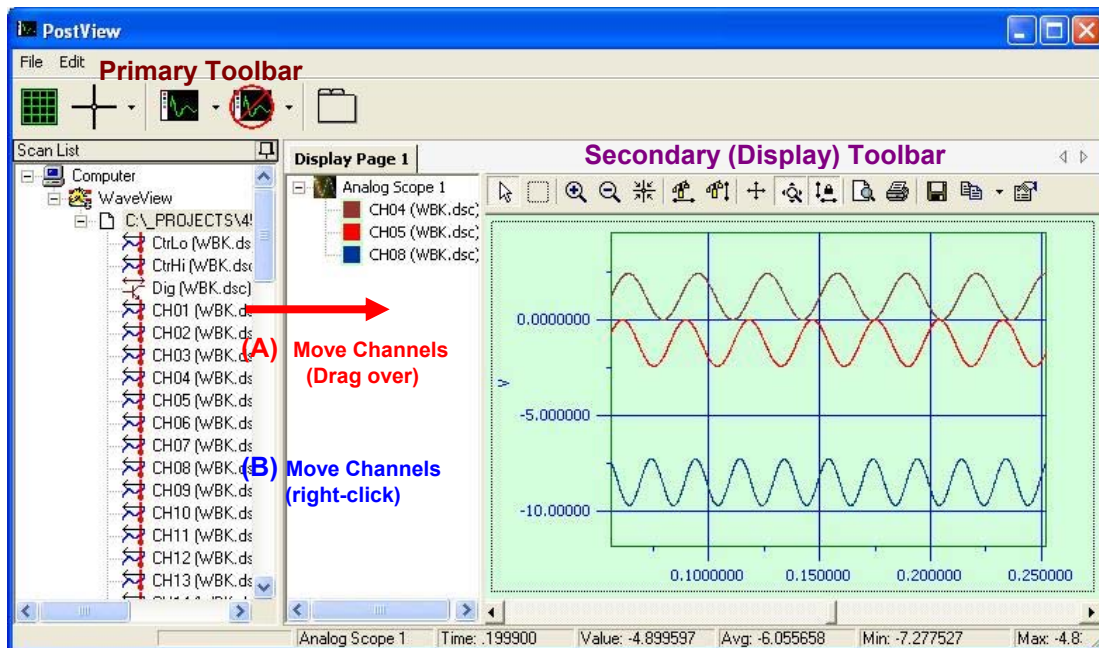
PostView

File Edit

Primary Toolbar

Scan List

Computer
WaveView
C:\_PROJECTS\4!
CtrLo (WBK.ds
CtrHi (WBK.ds
Dig (WBK.dsc)
CH01 (WBK.ds
CH02 (WBK.ds
CH03 (WBK.ds
CH04 (WBK.ds
CH05 (WBK.ds
CH06 (WBK.ds
CH07 (WBK.ds
CH08 (WBK.ds
CH09 (WBK.ds
CH10 (WBK.ds
CH11 (WBK.ds
CH12 (WBK.ds
CH13 (WBK.ds

Display Page 1

Analog Scope 1
CH04 (WBK.dsc)
CH05 (WBK.dsc)
CH08 (WBK.dsc)

Secondary (Display) Toolbar

(A) Move Channels (Drag over)

(B) Move Channels (right-click)

V

0.0000000
-5.000000
-10.00000

0.1000000 0.150000 0.200000 0.250000

Analog Scope 1 | Time: .199900 | Value: -4.899597 | Avg: -6.055658 | Min: -7.277527 | Max: -4.8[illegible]